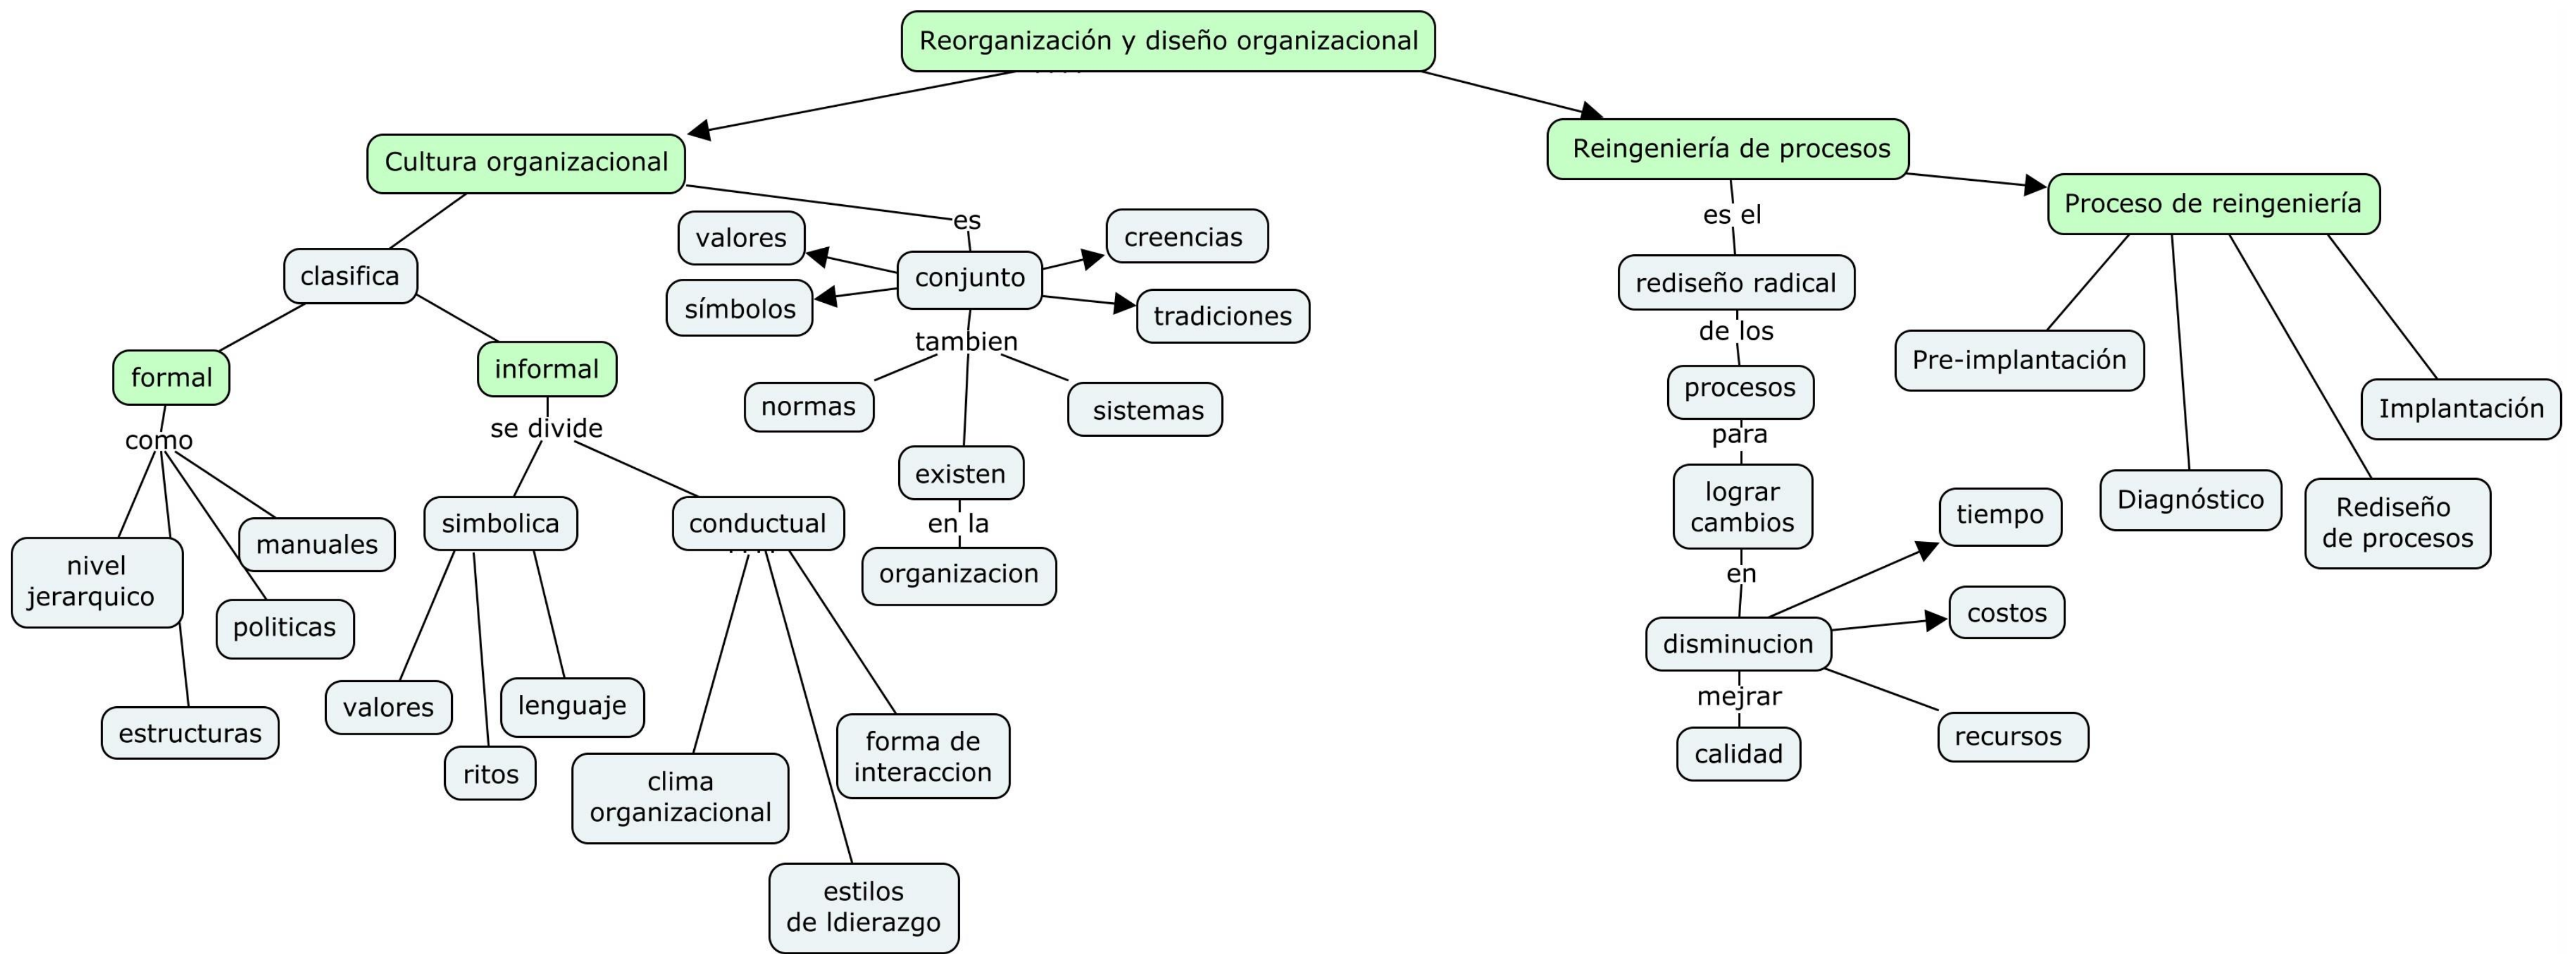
Reorganización y diseño organizacional

Cultura organizacional

clasifica

formal

como

nivel jerarquico

manuales

politicas

estructuras

informal

se divide

simbolica

valores

ritos

lenguaje

conductual

clima organizacional

estilos de ldierazgo

forma de interaccion

es

conjunto

valores

símbolos

creencias

tradiciones

tambien

normas

sistemas

existen

en la

organizacion

Reingeniería de procesos

es el

rediseño radical

de los

procesos

para

lograr cambios

en

disminucion

tiempo

costos

recursos

mejrar

calidad

Proceso de reingeniería

Pre-implantación

Diagnóstico

Rediseño de procesos

Implantación